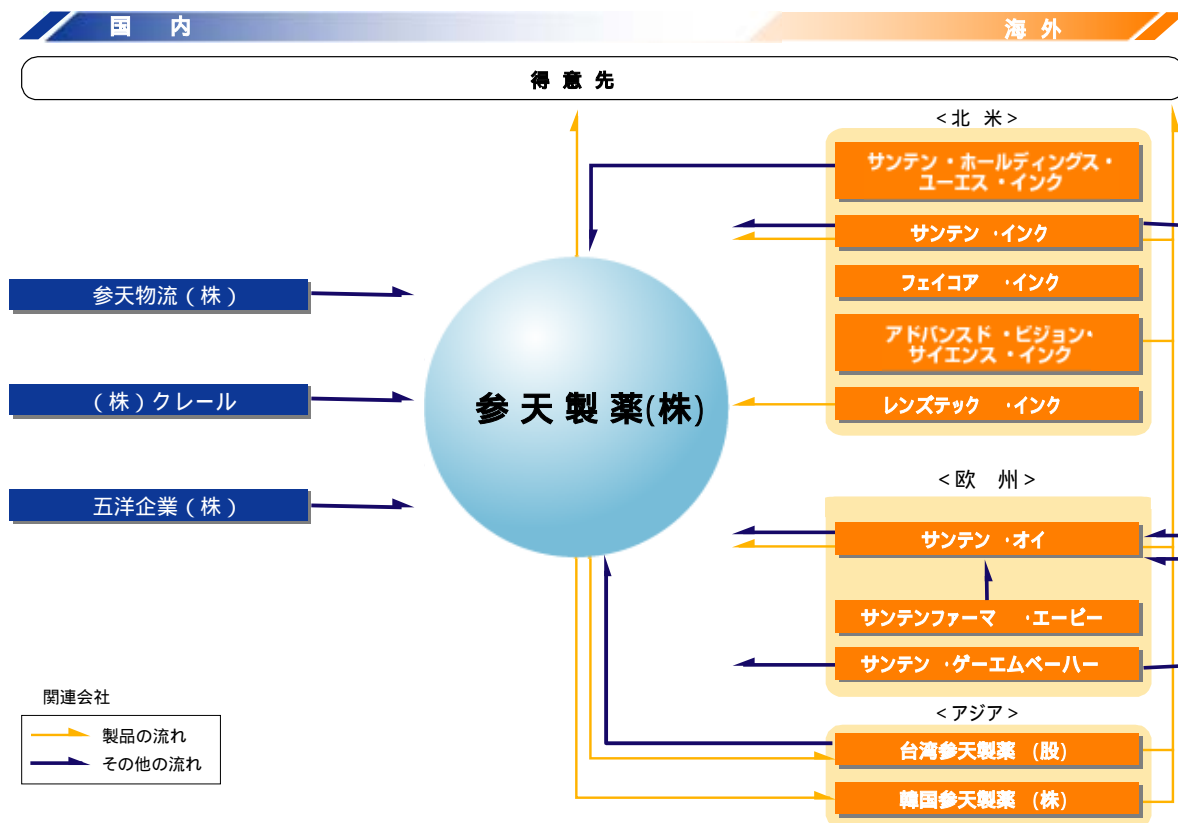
国　内

海　外

得 意 先

＜北　米＞

サンテン・ホールディングス・ユーエス・インク

サンテン　・インク

フェイコア　・インク

アドバンスド・ビジョン・サイエンス・インク

レンズテック　・インク

参天物流（株）

（株）クレール

五洋企業（株）

参 天 製 薬(株)

＜欧　州＞

サンテン　・オイ

サンテンファーマ　・エーピー

サンテン　・ゲーエムベーハー

＜アジア＞

台湾参天製薬　(股)

韓国参天製薬　(株)

関連会社

製品の流れ

その他の流れ